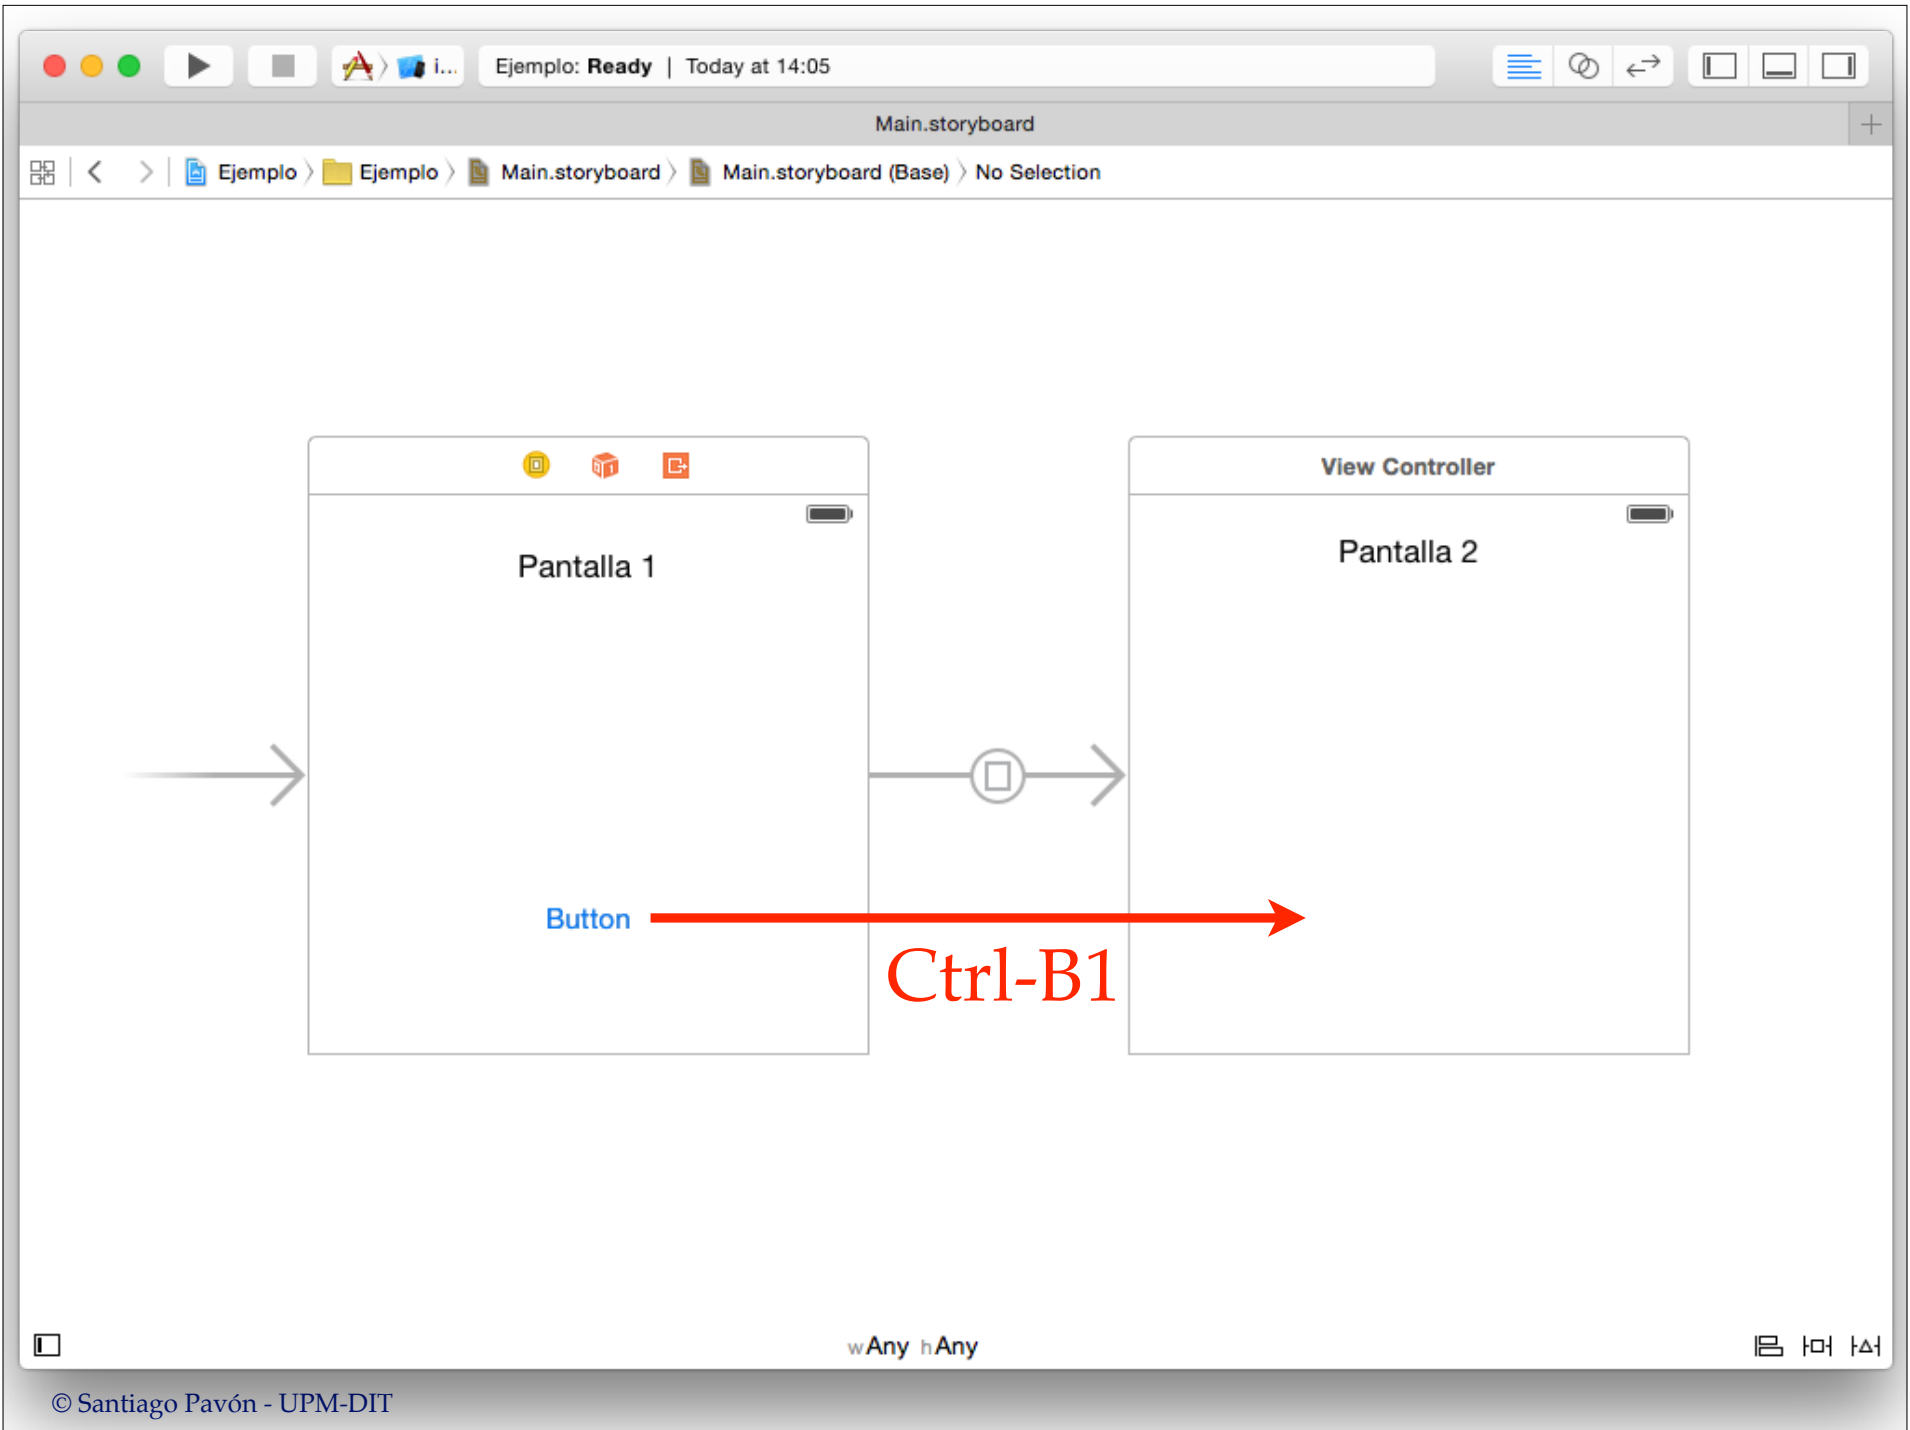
i...

Ejemplo: **Ready** | Today at 14:05

Main.storyboard

Ejemplo 〉 Ejemplo 〉 Main.storyboard 〉 Main.storyboard (Base) 〉 No Selection

View Controller

Pantalla 1

Pantalla 2

Button

Ctrl-B1

wAny hAny

© Santiago Pavón - UPM-DIT